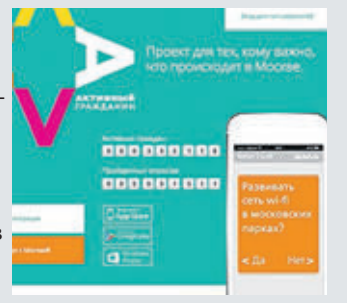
Проект для тех, кому важно, что происходит в Москве.

АКТИВНЫЙ ГРАЖДАНИН

Активных граждан:

Проведено опросов:

App Store

Google play

Windows Phone

Развивать сеть wi-fi в московских парках?

< Да

Нет >